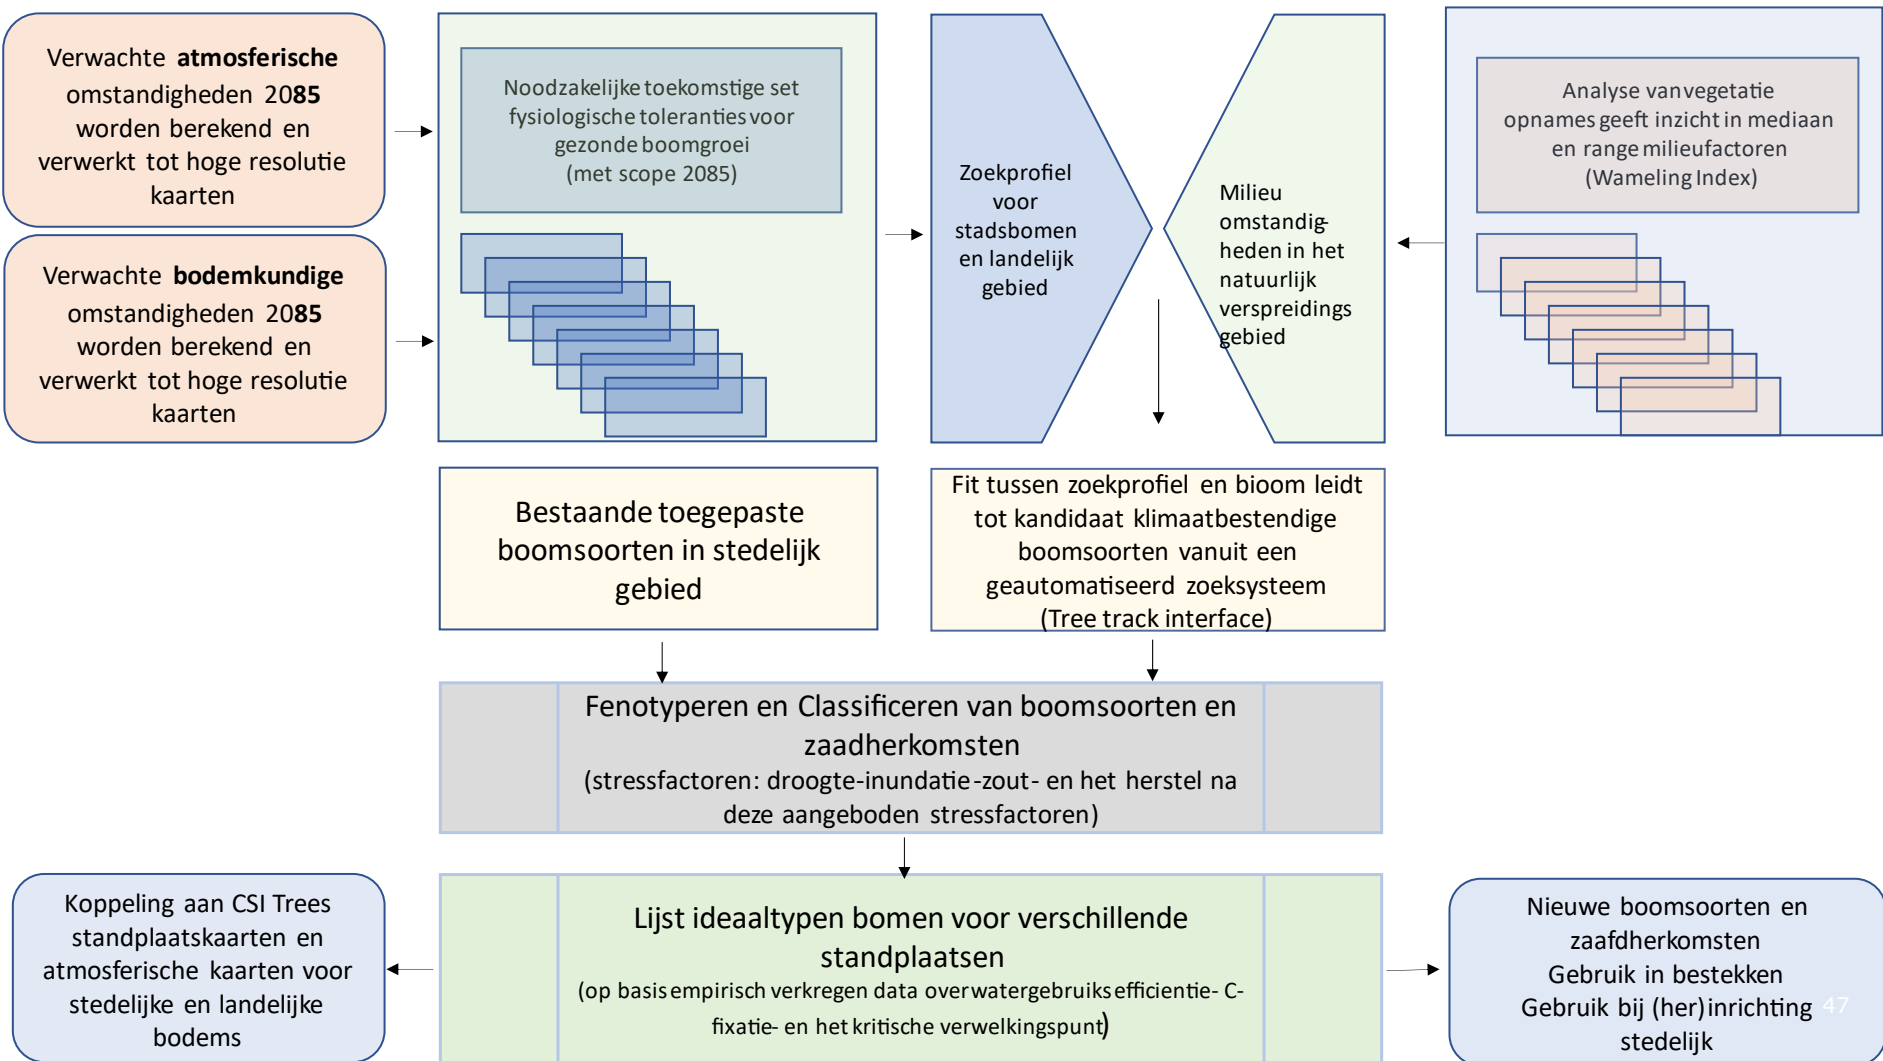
Verwachte **atmosferische** omstandigheden 20**85** worden berekend en verwerkt tot hoge resolutie kaarten

Verwachte **bodemkundige** omstandigheden 20**85** worden berekend en verwerkt tot hoge resolutie kaarten

Noodzakelijke toekomstige set fysiologische toleranties voor gezonde boomgroei (met scope 2085)

Zoekprofiel voor stadsbomen en landelijk gebied

Milieu omstandigheden in het natuurlijk verspreidings gebied

Analyse van vegetatie opnames geeft inzicht in mediaan en range milieufactoren (Wameling Index)

Bestaande toegepaste boomsoorten in stedelijk gebied

Fit tussen zoekprofiel en bioom leidt tot kandidaat klimaatbestendige boomsoorten vanuit een geautomatiseerd zoeksysteem (Tree track interface)

Fenotyperen en Classificeren van boomsoorten en zaadherkomsten
(stressfactoren: droogte-inundatie-zout- en het herstel na deze aangeboden stressfactoren)

Koppeling aan CSI Trees standplaatskaarten en atmosferische kaarten voor stedelijke en landelijke bodems

Lijst ideaaltypen bomen voor verschillende standplaatsen
(op basis empirisch verkregen data over watergebruiks efficientie- C-fixatie- en het kritische verwelkingspunt)

Nieuwe boomsoorten en zaafdherkomsten
Gebruik in bestekken
Gebruik bij (her)inrichting stedelijk

47